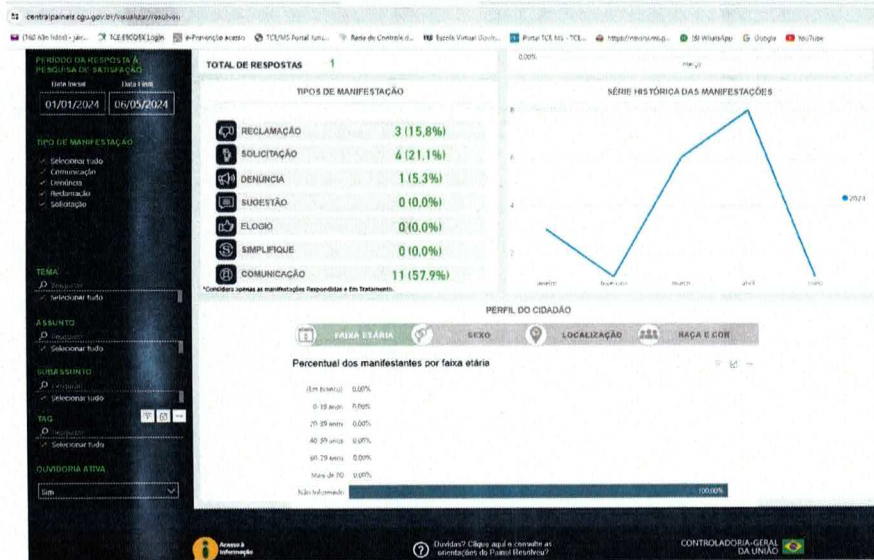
centralpaineis.cgu.gov.br/visualizar/resolveu

(160 não lidos) - jair... TCE ESCOEX Login e-Prevenção acesso TCE/MS Portal func... Rede de Controle d... Escola Virtual Gov... Portal TCE MS - TCE... https://revisai.ms.g... (8) WhatsApp Google YouTube

PERÍODO DA RESPOSTA & PESQUISA DE SATISFAÇÃO
Data Inicial Data Final
01/01/2024 06/05/2024

TIPO DE MANIFESTAÇÃO
Selecionar tudo
Comunicação
Denúncia
Reclamação
Solicitação

TEMA
Pesquisar
Selecionar tudo

ASSUNTO
Pesquisar
Selecionar tudo

SUBASSUNTO
Pesquisar
Selecionar tudo

TAG
Pesquisar
Selecionar tudo

OUVIDORIA ATIVA
Sim

TOTAL DE RESPOSTAS 1

0,00%
março

TIPOS DE MANIFESTAÇÃO

| | |
|---|---|
| RECLAMAÇÃO | 3 (15,8%) |
| SOLICITAÇÃO | 4 (21,1%) |
| DENÚNCIA | 1 (5,3%) |
| SUGESTÃO | 0 (0,0%) |
| ELOGIO | 0 (0,0%) |
| SIMPLIFIQUE | 0 (0,0%) |
| COMUNICAÇÃO | 11 (57,9%) |

*Considera apenas as manifestações Respondidas e Em Tratamento.

SÉRIE HISTÓRICA DAS MANIFESTAÇÕES
8
6
4
2
janeiro fevereiro março abril maio
2024

PERFIL DO CIDADÃO
FAIXA ETÁRIA SEXO LOCALIZAÇÃO RAÇA E COR

Percentual dos manifestantes por faixa etária

| | |
|---|---|
| (Em branco) | 0,00% |
| 0-19 anos | 0,00% |
| 20-29 anos | 0,00% |
| 40-39 anos | 0,00% |
| 60-79 anos | 0,00% |
| Mais de 80 | 0,00% |
| Não Informado | 100,00% |

Acesso à Informação
Dúvidas? Clique aqui e consulte as orientações do Painel Resolveu?
CONTROLADORIA-GERAL DA UNIÃO